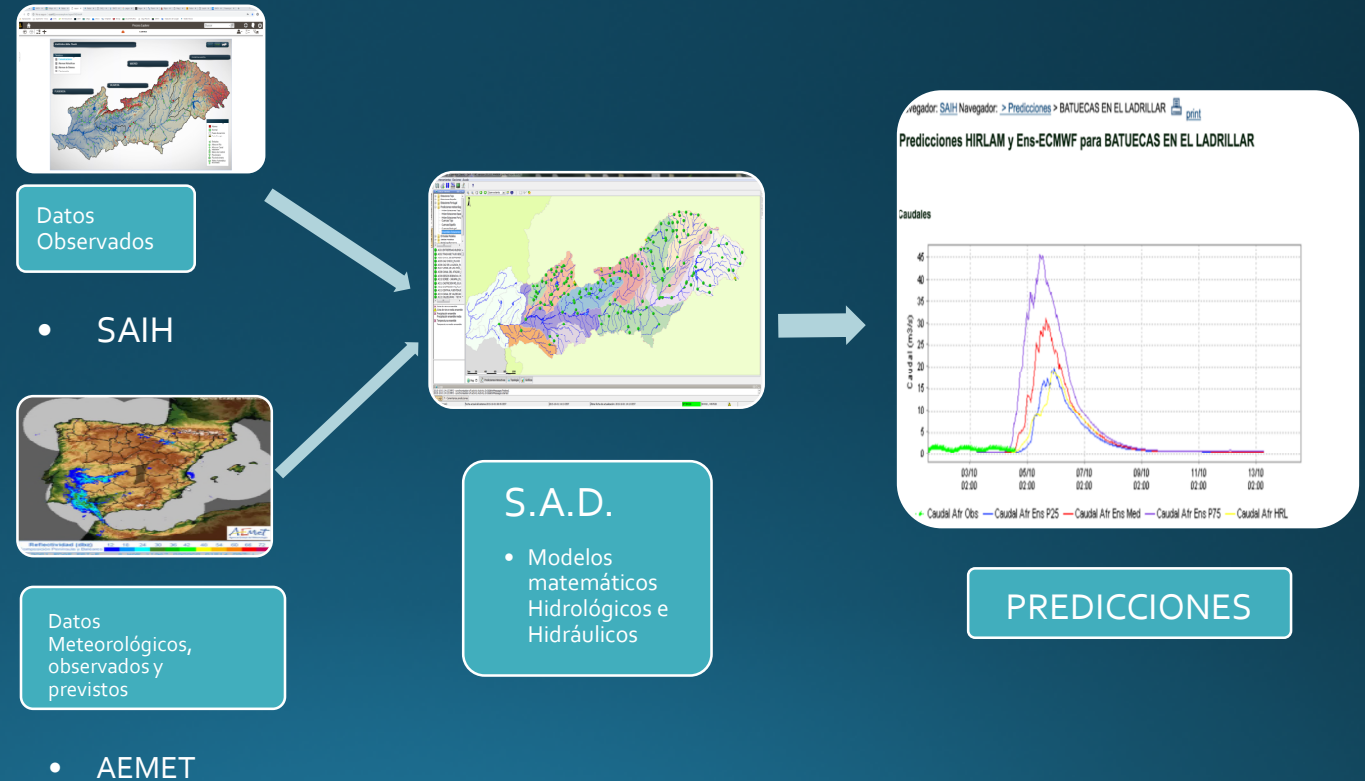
Datos Observados

• SAIH

Datos Meteorológicos, observados y previstos

• AEMET

S.A.D.

• Modelos matemáticos Hidrológicos e Hidráulicos

Navegador: SAIH Navegador: > Predicciones > BATUECAS EN EL LADRILLAR print

Predicciones HIRLAM y Ens-ECMWF para BATUECAS EN EL LADRILLAR

Caudales

Caudal (m3/s)

45
40
35
30
25
20
15
10
5
0

03/10 02:00
05/10 02:00
07/10 02:00
09/10 02:00
11/10 02:00
13/10 02:00

Caudal Afr Obs — Caudal Afr Ens P25 — Caudal Afr Ens Med — Caudal Afr Ens P75 — Caudal Afr HRL

PREDICCIONES